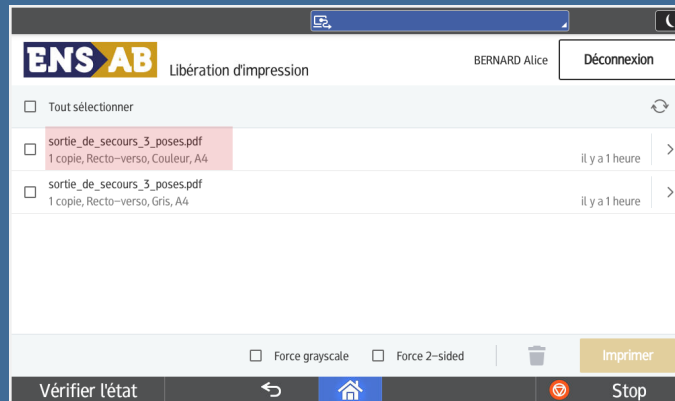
ENS AB

Libération d'impression

BERNARD Alice

Déconnexion

Tout sélectionner

sortie_de_secours_3_poses.pdf
1 copie, Recto-verso, Couleur, A4

il y a 1 heure

sortie_de_secours_3_poses.pdf
1 copie, Recto-verso, Gris, A4

il y a 1 heure

Force grayscale

Force 2-sided

Imprimer

Vérifier l'état

Stop